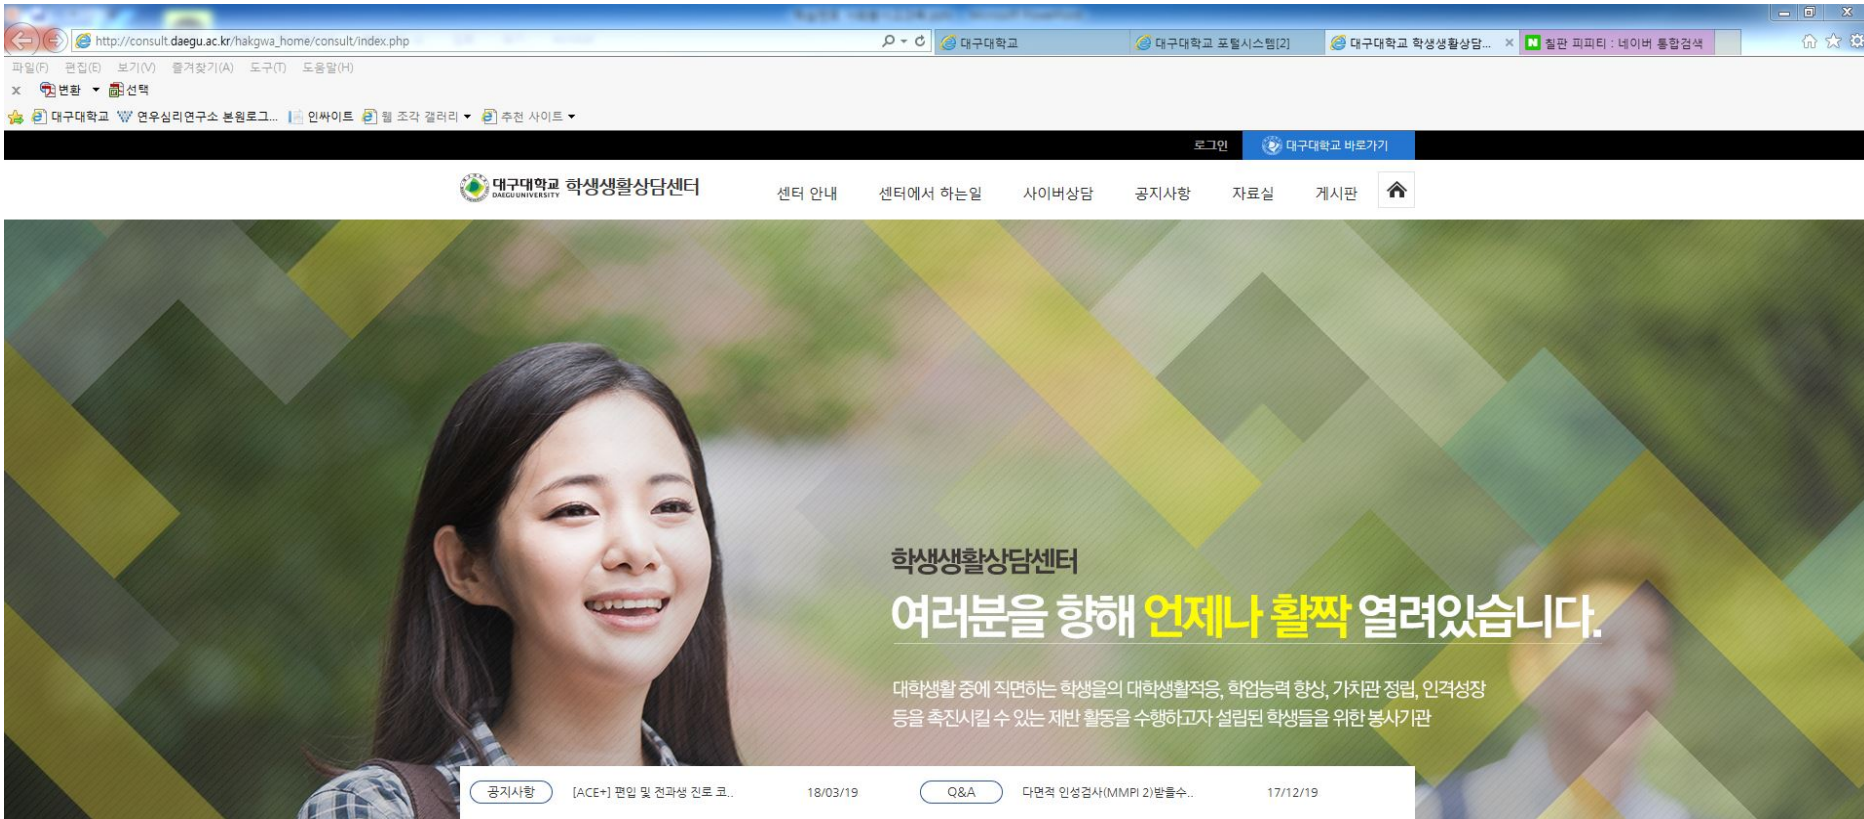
http://consult.daegu.ac.kr/hakgwa_home/consult/index.php

대구대학교 | 대구대학교 포털시스템[2] | 대구대학교 학생생활상담... × | 칠판 피피티 : 네이버 통합검색

파일(F) 편집(E) 보기(V) 즐겨찾기(A) 도구(T) 도움말(H)

× 변환 ▾ 선택

대구대학교 연우심리연구소 본원로그... 인싸이트 웹 조각 갤러리 ▾ 추천 사이트 ▾

로그인 대구대학교 바로가기

대구대학교 DAEGU UNIVERSITY 학생생활상담센터

센터 안내 센터에서 하는일 사이버상담 공지사항 자료실 게시판

학생생활상담센터

여러분을 향해 언제나 활짝 열려있습니다.

대학생활 중에 직면하는 학생들의 대학생활적응, 학업능력 향상, 가치관 정립, 인격성장 등을 촉진시킬 수 있는 제반 활동을 수행하고자 설립된 학생들을 위한 봉사기관

공지사항 [ACE+] 편입 및 전과생 진로 코.. 18/03/19 Q&A 다면적 인성검사(MMPI 2)받을수.. 17/12/19